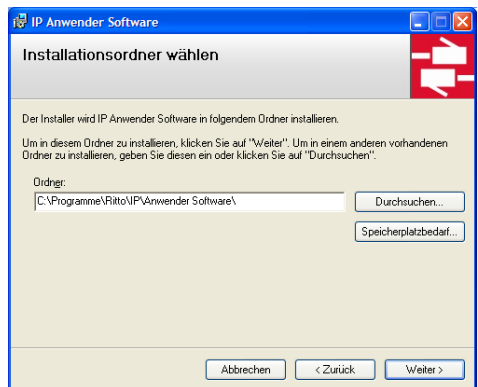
IP Anwender Software

Installationsordner wählen

Der Installer wird IP Anwender Software in folgendem Ordner installieren.

Um in diesem Ordner zu installieren, klicken Sie auf "Weiter". Um in einem anderen vorhandenen Ordner zu installieren, geben Sie diesen ein oder klicken Sie auf "Durchsuchen".

Ordner:

C:\Programme\Ritto\IP\Anwender Software\

Durchsuchen...

Speicherplatzbedarf...

Abbrechen

< Zurück

Weiter >